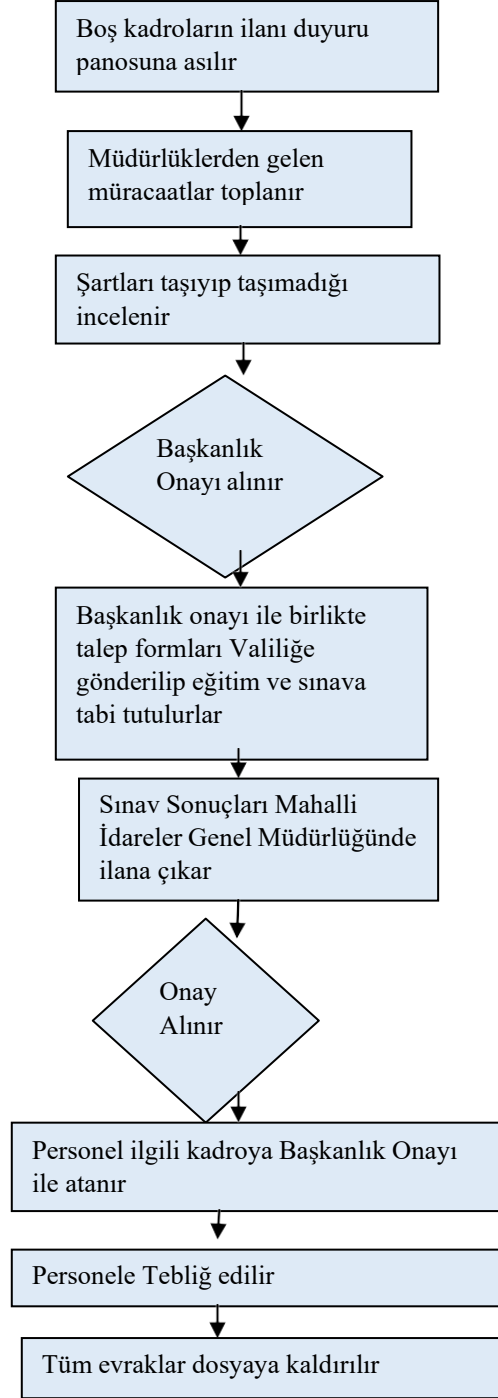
Boş kadroların ilanı duyuru panosuna asılır

Müdürlüklerden gelen müracaatlar toplanır

Şartları taşıyıp taşımadığı incelenir

Başkanlık Onayı alınır

Başkanlık onayı ile birlikte talep formları Valiliğe gönderilip eğitim ve sınava tabi tutulurlar

Sınav Sonuçları Mahalli İdareler Genel Müdürlüğünde ilana çıkar

Onay Alınır

Personel ilgili kadroya Başkanlık Onayı ile atanır

Personele Tebliğ edilir

Tüm evraklar dosyaya kaldırılır